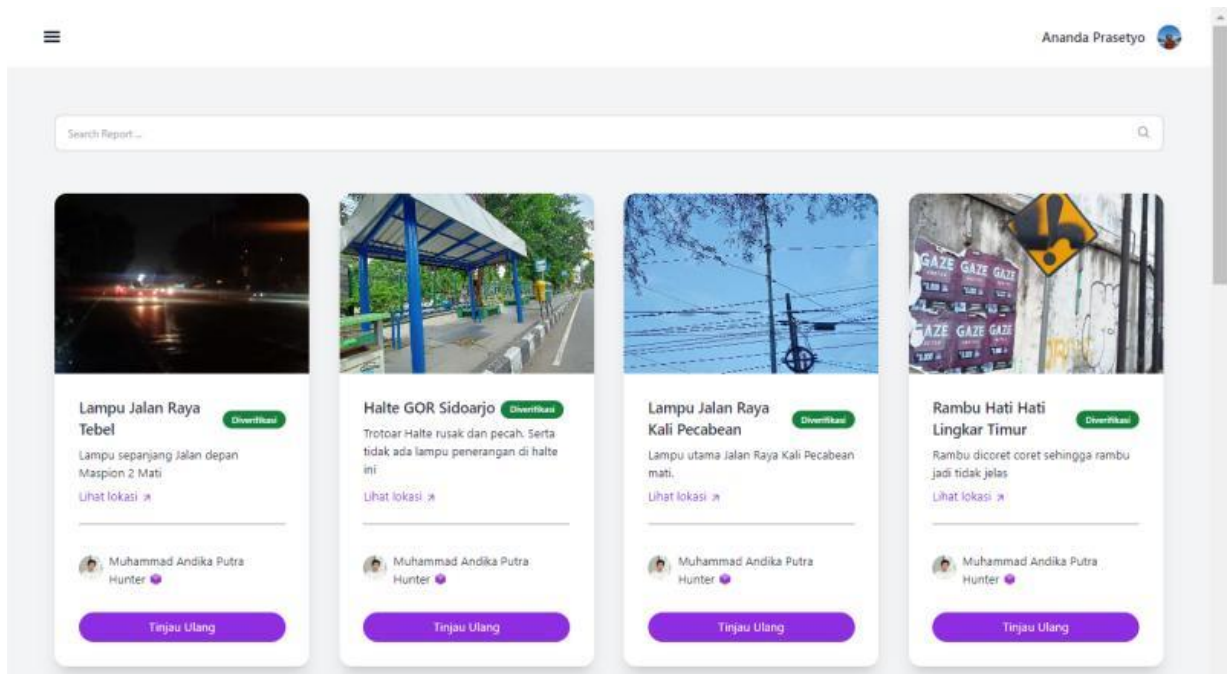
Ananda Prasetyo

Search Report ...

GAZE GAZE GAZE
GAZE GAZE GAZE

Lampu Jalan Raya Tebel
Diverifikasi
Lampu sepanjang Jalan depan Maspion 2 Mati
Lihat lokasi
Muhammad Andika Putra
Hunter
Tinjau Ulang

Halte GOR Sidoarjo
Diverifikasi
Trotoar Halte rusak dan pecah. Serta tidak ada lampu penerangan di halte ini
Lihat lokasi
Muhammad Andika Putra
Hunter
Tinjau Ulang

Lampu Jalan Raya Kali Pecabean
Diverifikasi
Lampu utama Jalan Raya Kali Pecabean mati.
Lihat lokasi
Muhammad Andika Putra
Hunter
Tinjau Ulang

Rambu Hati Hati Lingkar Timur
Diverifikasi
Rambu dicoret coret sehingga rambu jadi tidak jelas
Lihat lokasi
Muhammad Andika Putra
Hunter
Tinjau Ulang